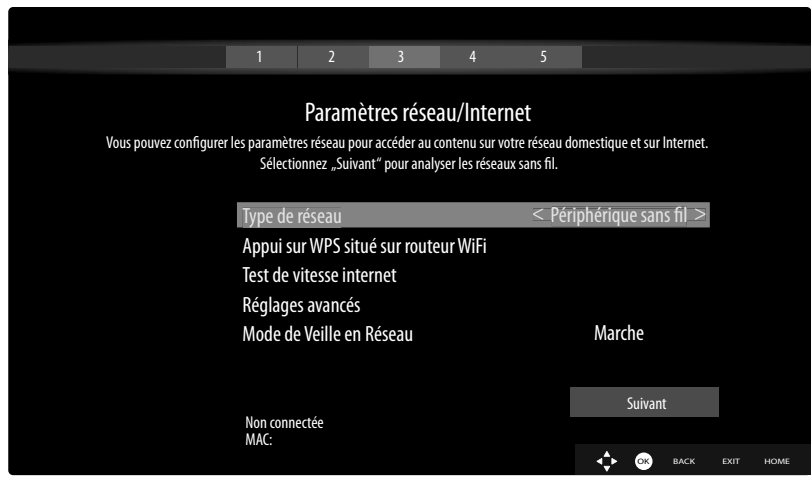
1 2 3 4 5

Paramètres réseau/Internet

Vous pouvez configurer les paramètres réseau pour accéder au contenu sur votre réseau domestique et sur Internet. Sélectionnez „Suivant“ pour analyser les réseaux sans fil.

Type de réseau < Périphérique sans fil >
Appui sur WPS situé sur routeur WiFi
Test de vitesse internet
Réglages avancés
Mode de Veille en Réseau Marche

Suivant

Non connectée
MAC:

OK BACK EXIT HOME